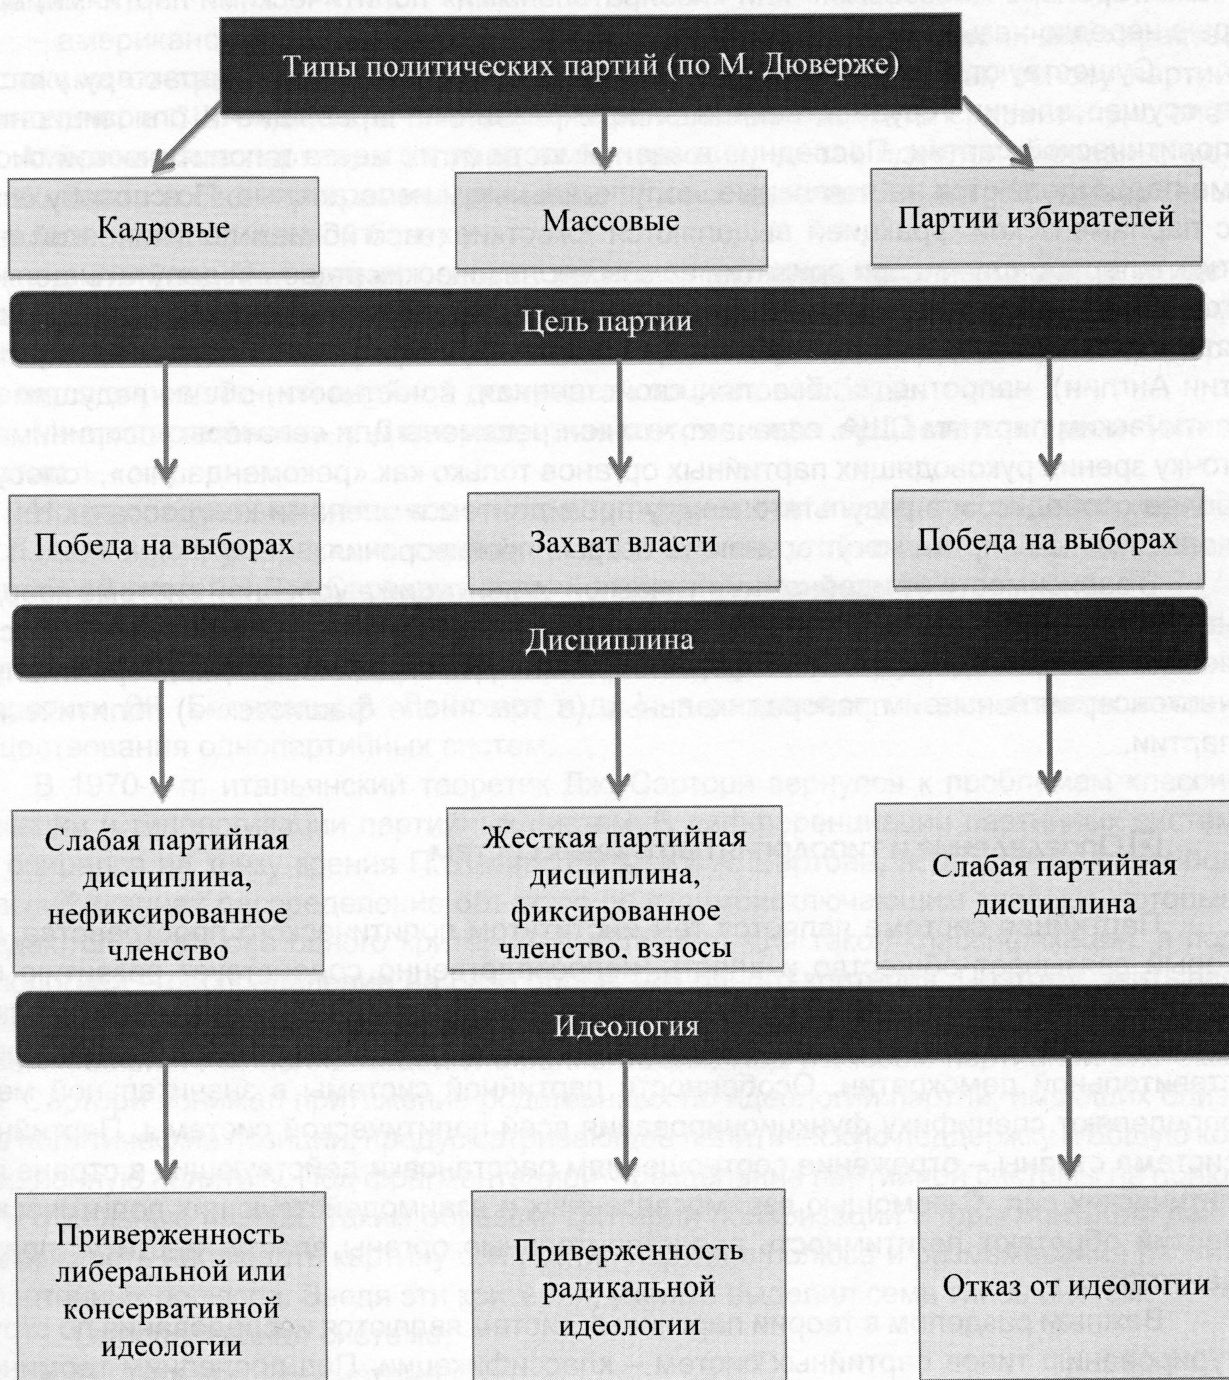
Типы политических партий (по М. Дюверже)

Кадровые

Массовые

Партии избирателей

Цель партии

Победа на выборах

Захват власти

Победа на выборах

Дисциплина

Слабая партийная дисциплина, нефиксированное членство

Жесткая партийная дисциплина, фиксированное членство, взносы

Слабая партийная дисциплина

Идеология

Приверженность либеральной или консервативной идеологии

Приверженность радикальной идеологии

Отказ от идеологии